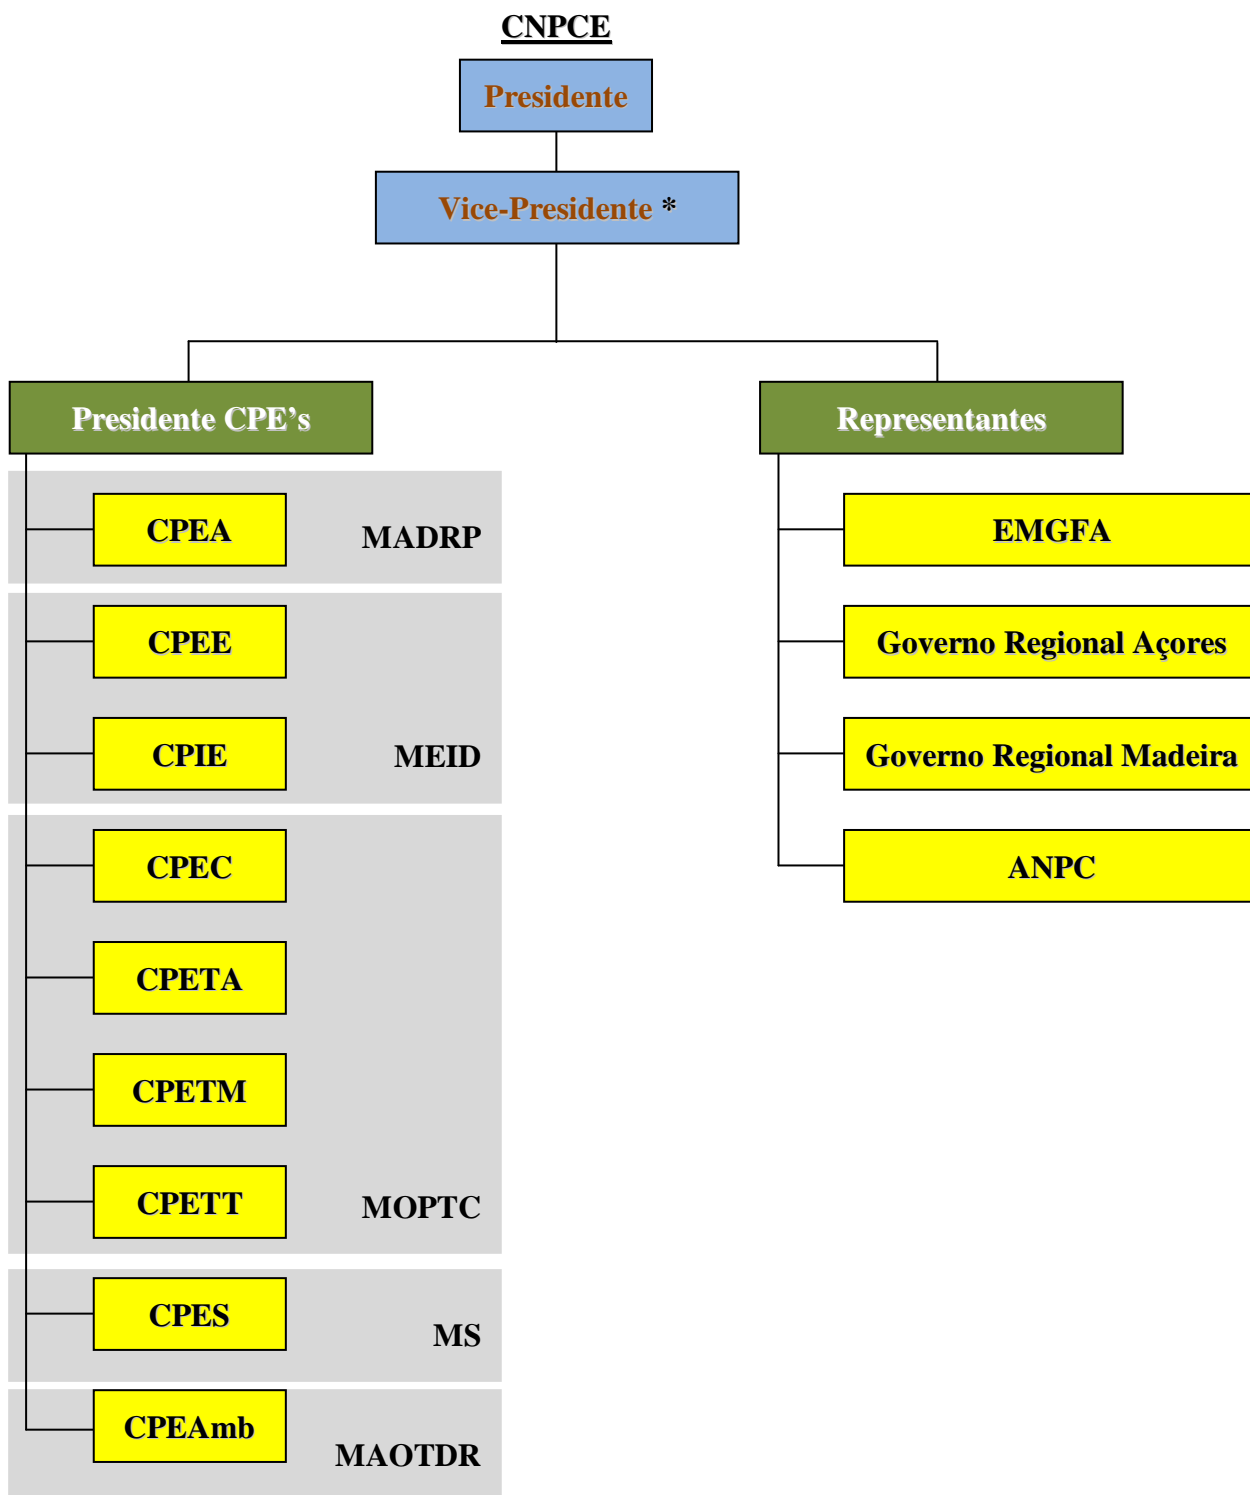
CNPCE

Presidente

Vice-Presidente *

Presidente CPE's

Representantes

CPEA

MADRP

CPEE

CPIE

MEID

CPEC

CPETA

CPETM

CPETT

MOPTC

CPES

MS

CPEAmb

MAOTDR

EMGFA

Governo Regional Açores

Governo Regional Madeira

ANPC